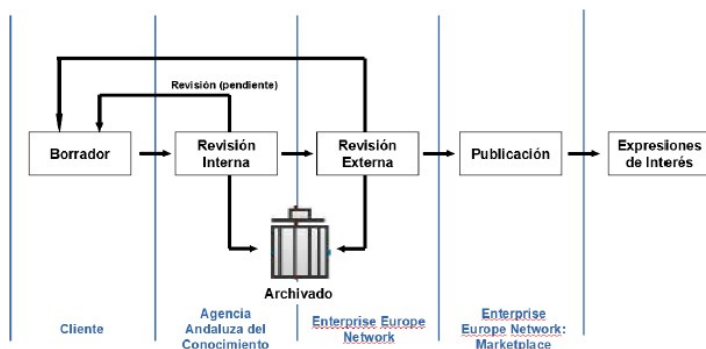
Revisión (pendiente)

Borrador

Revisión Interna

Revisión Externa

Publicación

Expresiones de Interés

Archivado

Cliente

Agencia Andaluza del Conocimiento

Enterprise Europe Network

Enterprise Europe Network: Marketplace